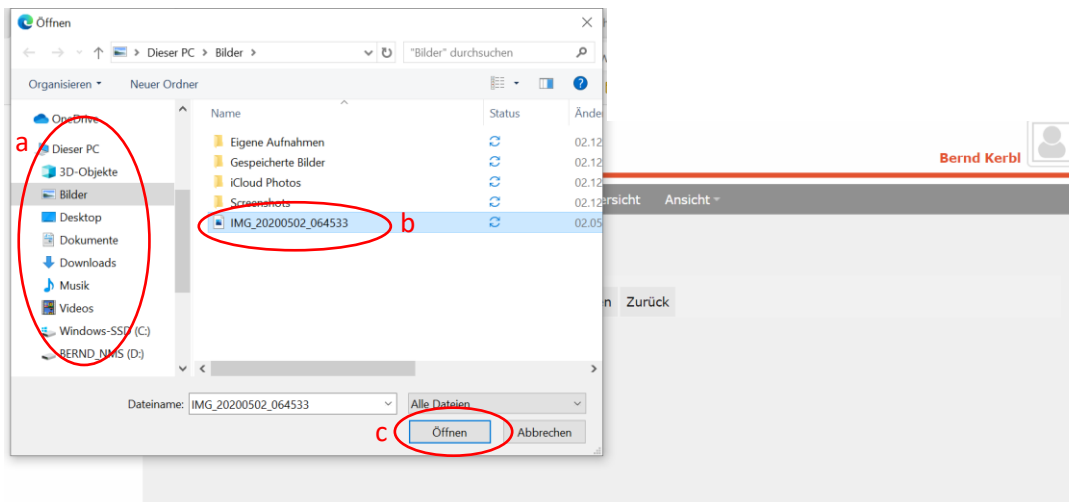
Öffnen

Dieser PC > Bilder >

"Bilder" durchsuchen

Organisieren ▾ Neuer Ordner

OneDrive
Dieser PC
3D-Objekte
Bilder
Desktop
Dokumente
Downloads
Musik
Videos
Windows-SSD (C:)
BERND_NMS (D:)

a

| Name | Status | Änd |
|---|---|---|
| Eigene Aufnahmen | | 02.12 |
| Gespeicherte Bilder | | 02.12 |
| iCloud Photos | | 02.12 |
| Screenshots | | 02.12 |
| IMG_20200502_064533 | | 02.05 |

b

Dateiname: IMG_20200502_064533

Alle Dateien

c

Öffnen Abbrechen

Bernd Kerbl

ersicht Ansicht ▾

n Zurück